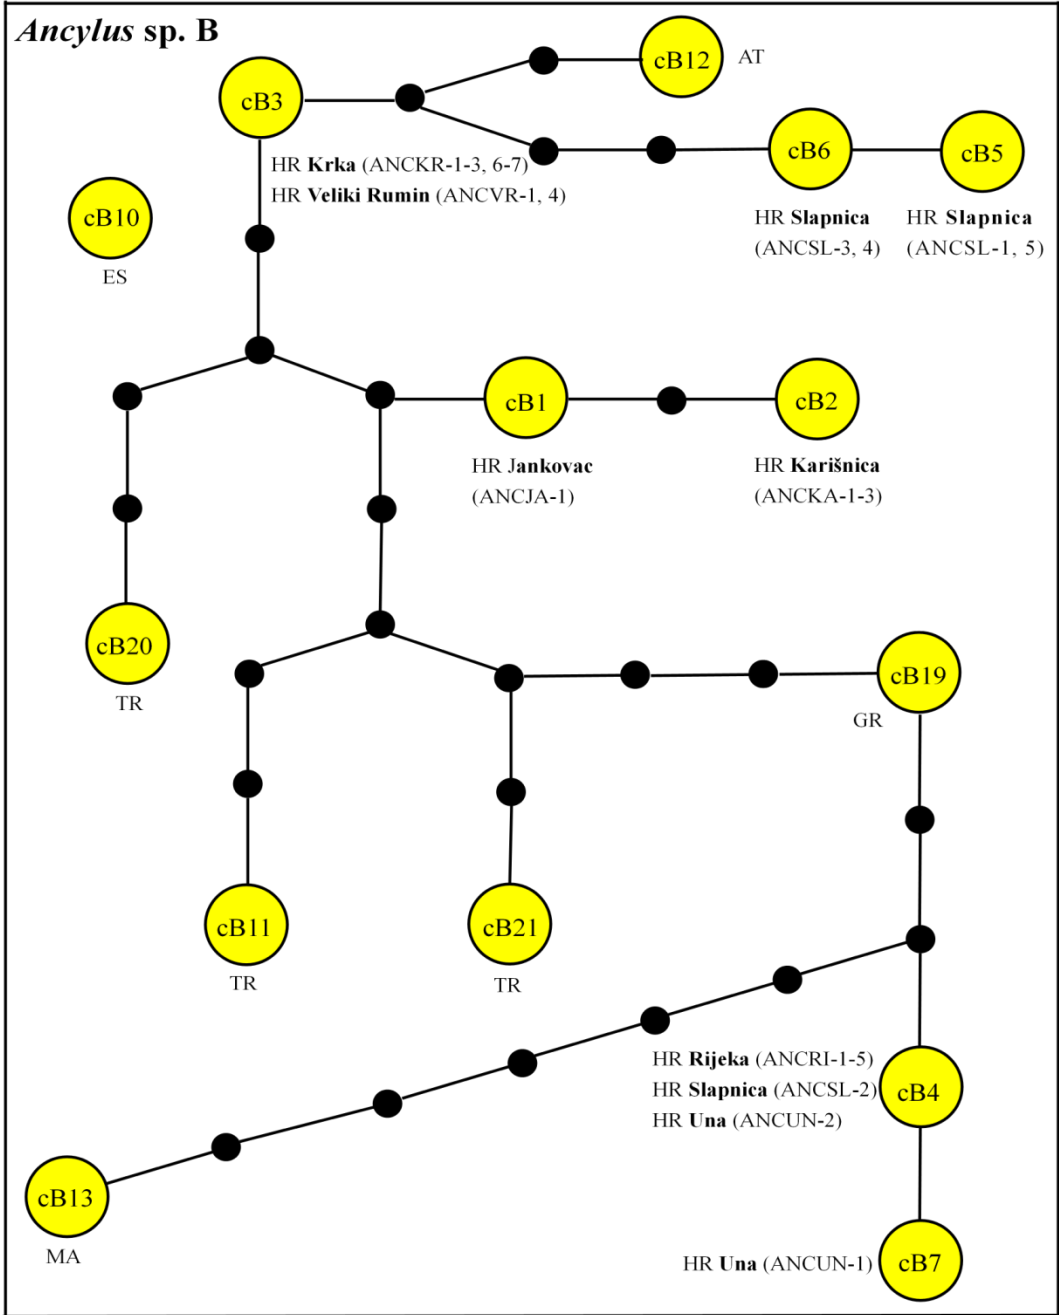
*Ancylus* sp. B

cB12 AT

cB3

HR **Krka** (ANCKR-1-3, 6-7)
HR **Veliki Rumin** (ANCVR-1, 4)

cB6
HR **Slapnica** (ANCSL-3, 4)

cB5
HR **Slapnica** (ANCSL-1, 5)

cB10
ES

cB1
HR **Jankovac** (ANCJA-1)

cB2
HR **Karišnica** (ANCKA-1-3)

cB20
TR

cB19
GR

cB11
TR

cB21
TR

HR **Rijeka** (ANCRI-1-5)
HR **Slapnica** (ANCSL-2)
HR **Una** (ANCUN-2)
cB4

cB13
MA

HR **Una** (ANCUN-1) cB7